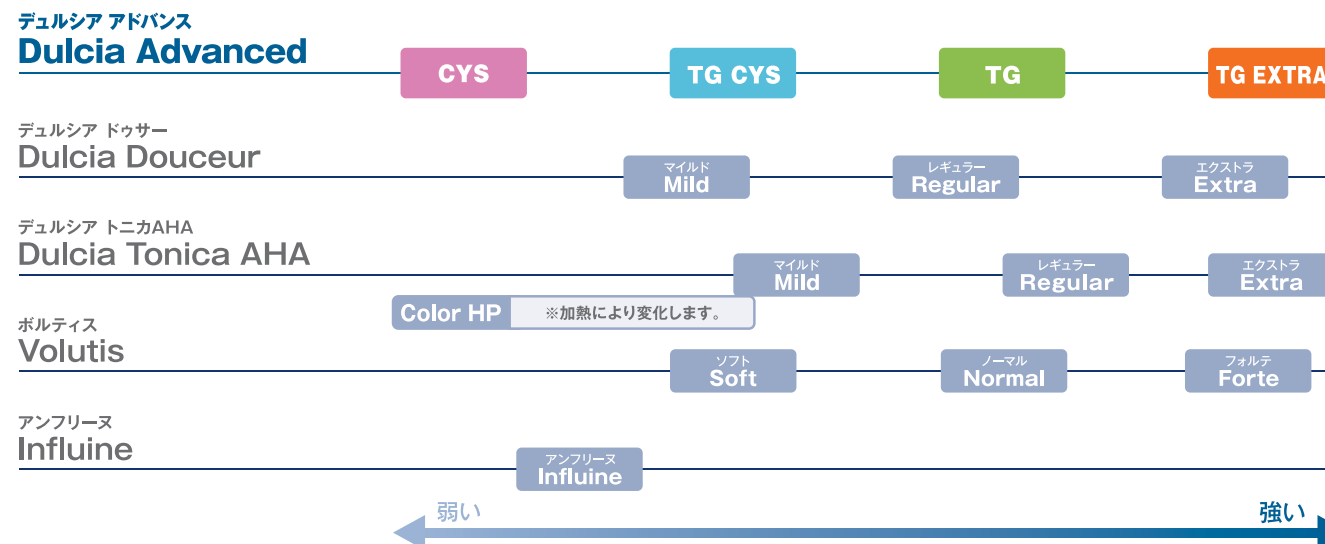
デュルシア アドバンス
Dulcia Advanced

CYS

TG CYS

TG

TG EXTRA

デュルシア ドゥサー
Dulcia Douceur

マイルド
Mild

レギュラー
Regular

エクストラ
Extra

デュルシア トニカAHA
Dulcia Tonica AHA

マイルド
Mild

レギュラー
Regular

エクストラ
Extra

Color HP ※加熱により変化します。

ボルティス
Volutis

ソフト
Soft

ノーマル
Normal

フォルテ
Forte

アンフリーヌ
Influine

アンフリーヌ
Influine

弱い

強い